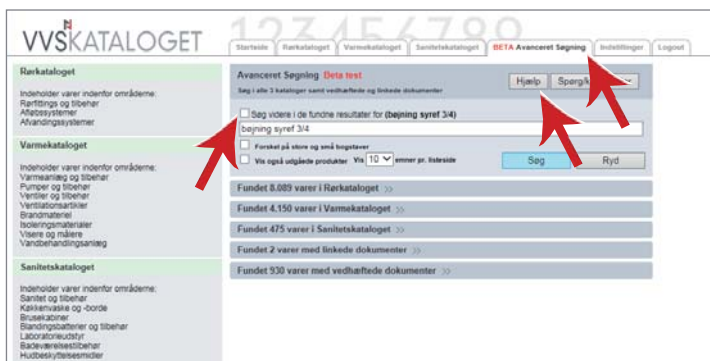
VVSKATALOGET

123456789

Startside | Rørkataloget | Varmekataloget | Sanitetskataloget | BETA Avanceret Søgning | Indstillinger | Logout

Rørkataloget

Indeholder varer indenfor områderne:
Rørfittings og tilbehør
Afløbssystemer
Afvandingssystemer

Varmekataloget

Indeholder varer indenfor områderne:
Varmeanlæg og tilbehør
Pumper og tilbehør
Ventiler og tilbehør
Ventilationsartikler
Brandmateriel
Isoleringsmaterialer
Visere og målere
Vandbehandlingsanlæg

Sanitetskataloget

Indeholder varer indenfor områderne:
Sanitet og tilbehør
Køkkenvaske og -borde
Brusekabiner
Blandingsbatterier og tilbehør
Laboratorieudstyr
Badeværelsestilbehør
Hudbeskyttelsesmidler

Avanceret Søgning Beta test

Søg i alle 3 kataloger samt vedhæftede og linkede dokumenter

Hjælp | Spørg/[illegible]

Søg videre i de fundne resultater for (bøjning syref 3/4)

bøjning syref 3/4

Forskel på store og små bogstaver

Vis også udgåede produkter Vis 10 emner pr. listeside

Søg | Ryd

Fundet 8.089 varer i Rørkataloget >>

Fundet 4.150 varer i Varmekataloget >>

Fundet 475 varer i Sanitetskataloget >>

Fundet 2 varer med linkede dokumenter >>

Fundet 930 varer med vedhæftede dokumenter >>